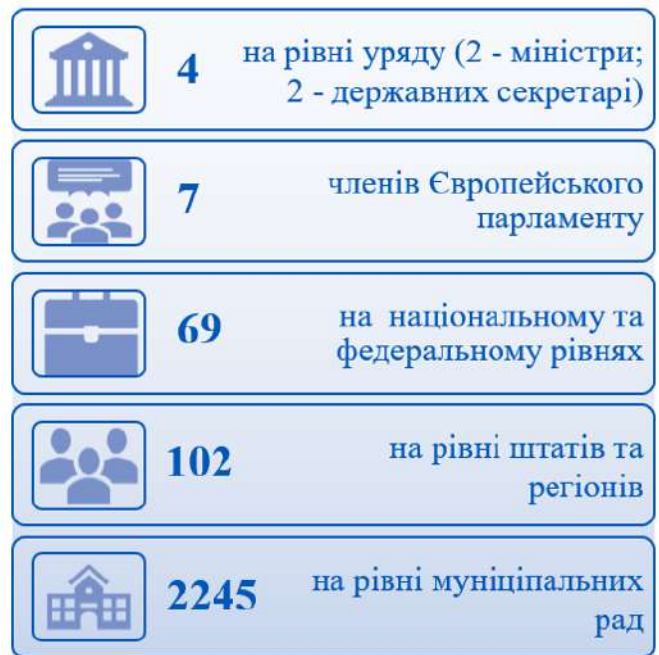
4 на рівні уряду (2 - міністри; 2 - державних секретарі)

7 членів Європейського парламенту

69 на національному та федеральному рівнях

102 на рівні штатів та регіонів

2245 на рівні муніципальних рад